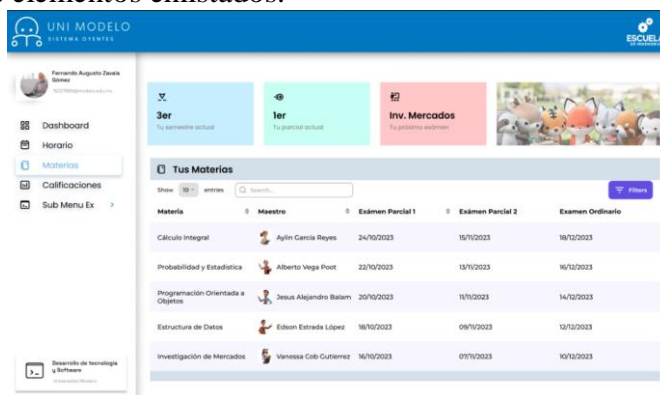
y elementos enlistados.

UNI MODELO
SISTEMA OYENTES

ESCUELA

Fernando Augusto Zavala Gómez
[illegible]

Dashboard
Horario
Materias
Calificaciones
Sub Menu Ex >

Desarrollo de tecnología y Software
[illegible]

3er
Tu semestre actual

1er
Tu parcial actual

Inv. Mercados
Tu próximo examen

Tus Materias

Show 10 entries Search...

Filters

| Materia | Maestro | Exámen Parcial 1 | Exámen Parcial 2 | Examen Ordinario |
|---|---|---|---|---|
| Cálculo Integral | Aylin García Reyes | 24/10/2023 | 15/11/2023 | 18/12/2023 |
| Probabilidad y Estadística | Alberto Vega Poot | 22/10/2023 | 13/11/2023 | 16/12/2023 |
| Programación Orientada a Objetos | Jesus Alejandro Balam | 20/10/2023 | 11/11/2023 | 14/12/2023 |
| Estructura de Datos | Edson Estrada López | 18/10/2023 | 09/11/2023 | 12/12/2023 |
| Investigación de Mercados | Vanessa Cob Gutierrez | 16/10/2023 | 07/11/2023 | 10/12/2023 |